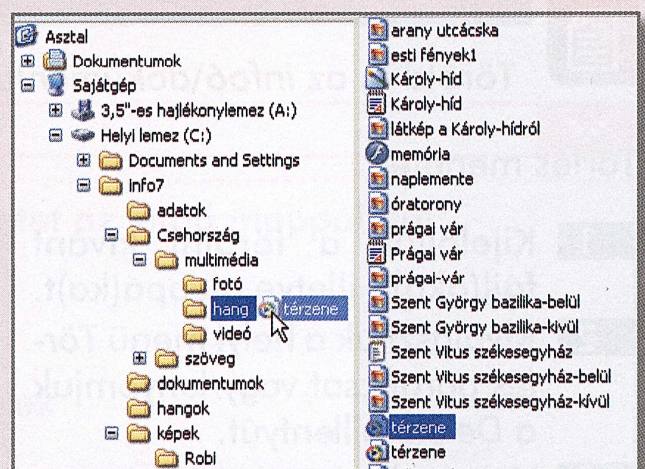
Asztal
Dokumentumok
Sajátgép
3,5"-es hajlékonylemez (A:)
Helyi lemez (C:)
Documents and Settings
info7
adatok
Csehország
multimédia
fotó
hang
térzene
videó
szöveg
dokumentumok
hangok
képek
Robi

arany utcácska
esti fények1
Károly-híd
Károly-híd
látkép a Károly-hídról
memória
naplemente
óratorony
prágai vár
Prágai vár
prágai-vár
Szent György bazilika-belül
Szent György bazilika-kívül
Szent Vitus székesegyház
Szent Vitus székesegyház-belül
Szent Vitus székesegyház-kívül
térzene
térzene